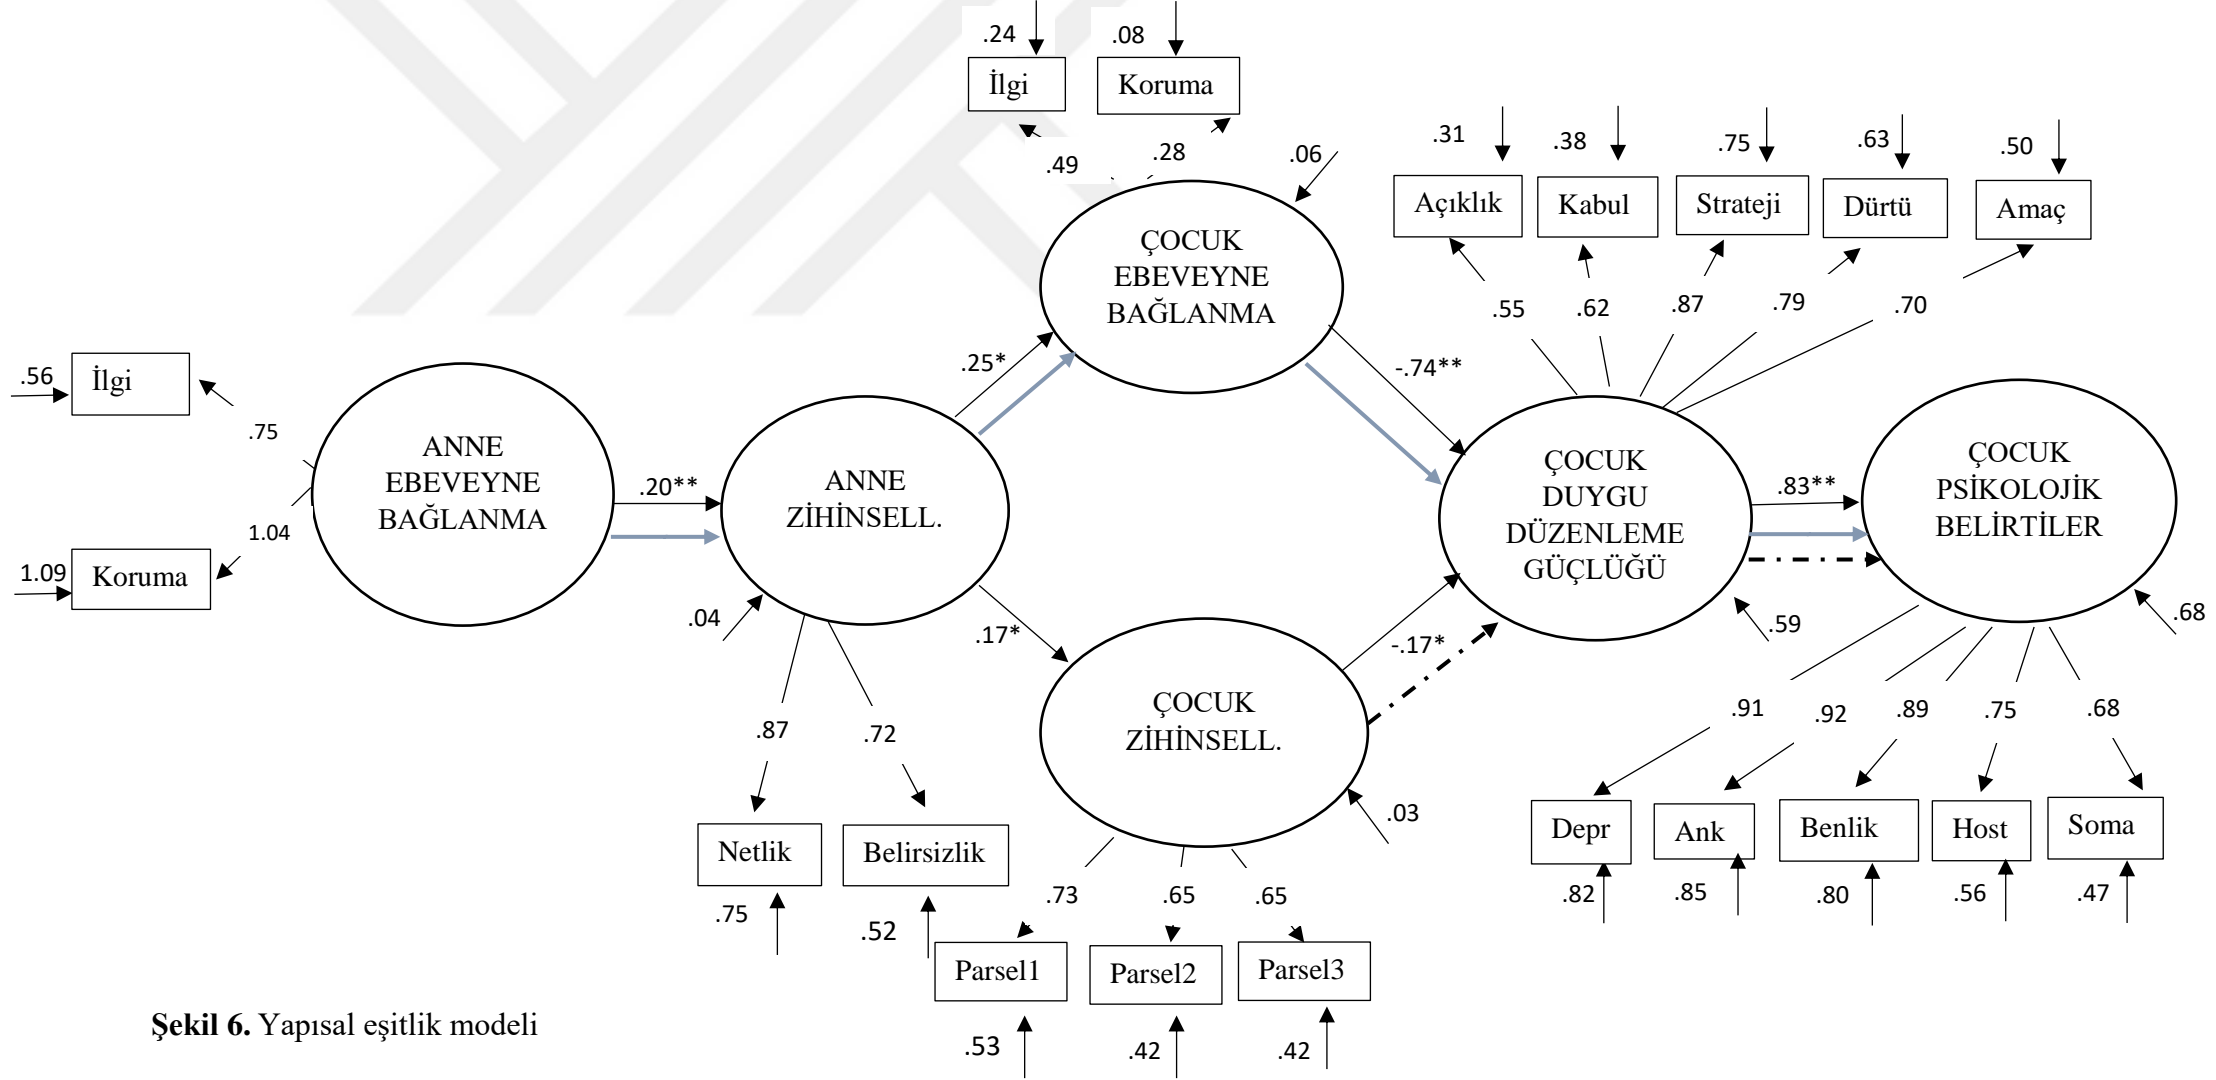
.24 .08
İlgi Koruma
.49 .28 .06
ÇOCUK EBEVEYNE BAĞLANMA

.31 .38 .75 .63 .50
Açıklık Kabul Strateji Dürtü Amaç
.55 .62 .87 .79 .70

.56 İlgi
.75
ANNE EBEVEYNE BAĞLANMA
1.04
1.09 Koruma

.25*
.20**
ANNE ZİHİNSELL.
-.74**
ÇOCUK DUYGU DÜZENLEME GÜÇLÜĞÜ
.83**
ÇOCUK PSİKOLOJİK BELİRTİLER
.68
.59
.04
.17*
-.17*
ÇOCUK ZİHİNSELL.
.03
.87 .72
Netlik Belirsizlik
.75 .52

.73 .65 .65
Parsel1 Parsel2 Parsel3
.53 .42 .42

.91 .92 .89 .75 .68
Depr Ank Benlik Host Soma
.82 .85 .80 .56 .47

**Şekil 6.** Yapısal eşitlik modeli